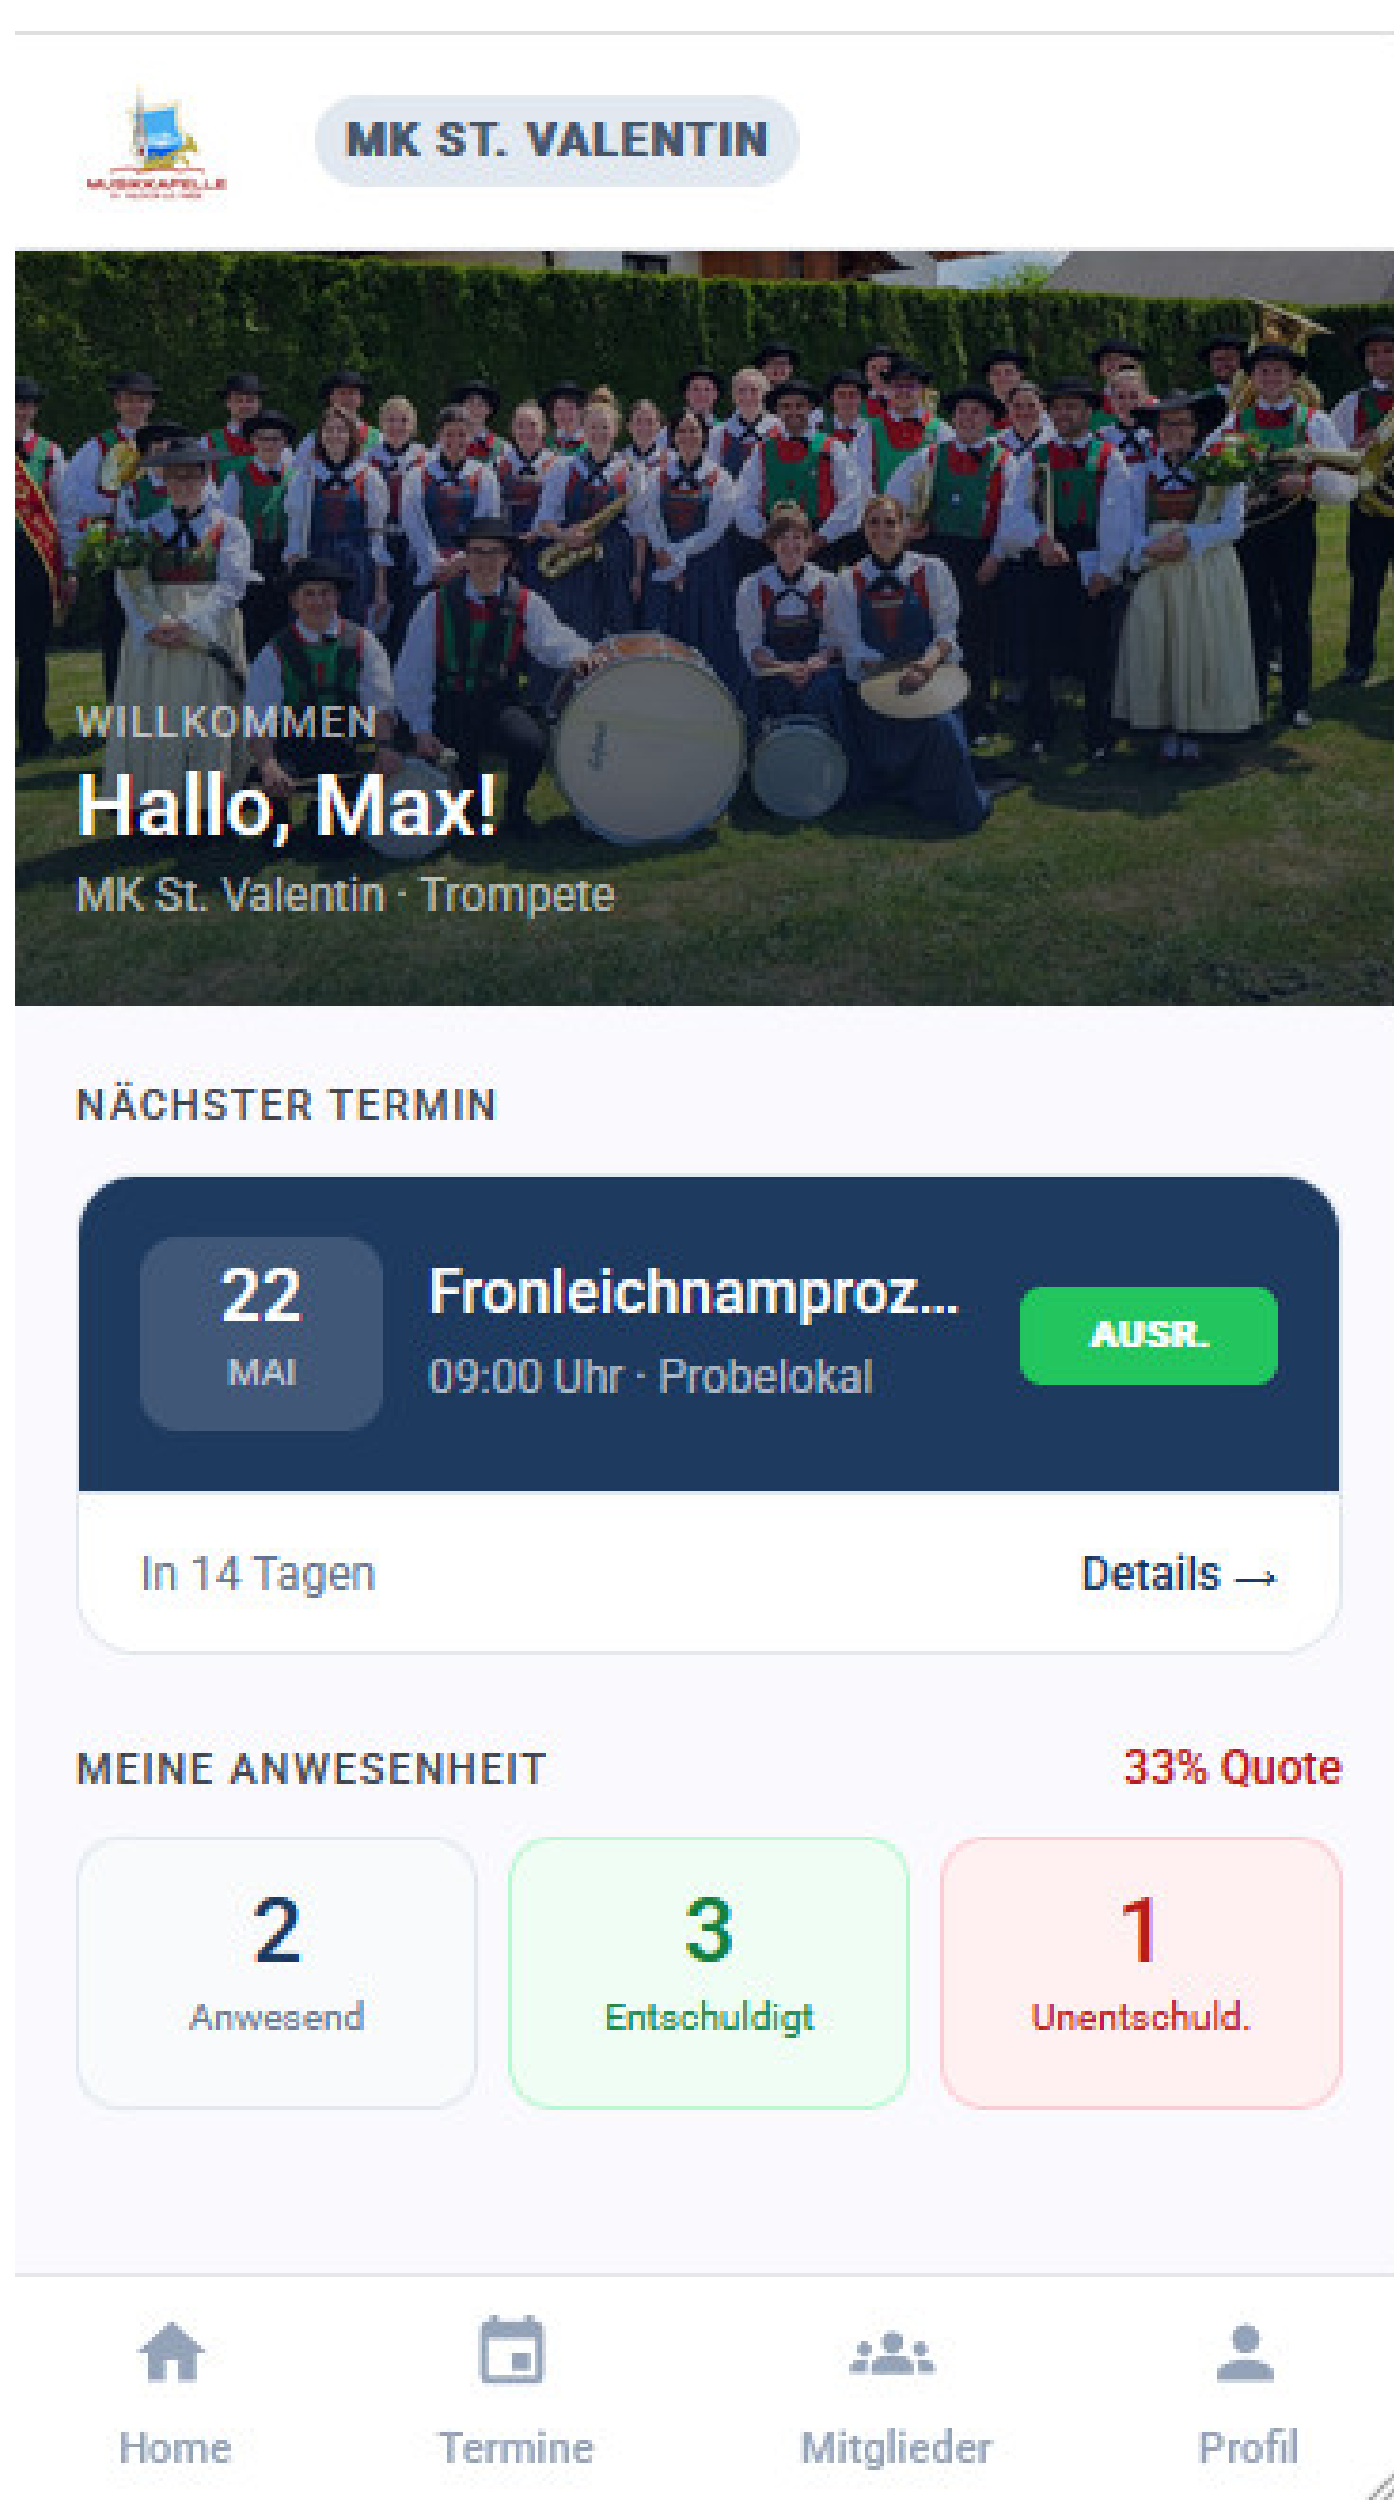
MUSIKKAPELLE

MK ST. VALENTIN

WILLKOMMEN

Hallo, Max!

MK St. Valentin · Trompete

NÄCHSTER TERMIN

22
MAI

Fronleichnamproz...

09:00 Uhr · Probelokal

AUSR.

In 14 Tagen

Details →

MEINE ANWESENHEIT

33% Quote

2
Anwesend

3
Entschuldigt

1
Unentschuld.

Home

Termine

Mitglieder

Profil